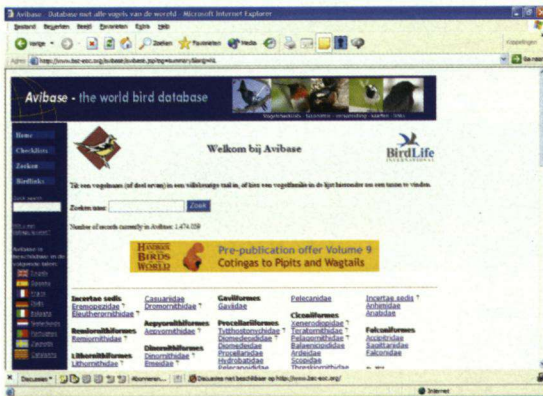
Avibase - Database met alle vogels van de wereld - Microsoft Internet Explorer

Bestand Bewerken Beeld Favorieten Extra Help

Vorige Zoeken Favorieten Media

Koppelingen

Adres http://www.bsc-eoc.org/avibase/avibase.jsp?pg=summary&lang=NL

Avibase - the world bird database

Vogelnamen - Taxonomie - verspreiding - kaarten - links

Home

Checklists

Zoeken

Birdlinks

Quick search

Avibase in beschikbaar in de volgende talen:

English

Deutsch

Français

Español

Italiano

Nederlands

Português

Catalan

Welkom bij Avibase

BirdLife INTERNATIONAL

Tik een vogelnaam (of deel ervan) in een willekeurige taal in, of kies een vogelfamilie in de lijst hieronder om een taxon te vinden.

Zoeken naar: Zoek

Number of records currently in Avibase: 1,474,559

HANDBOOK OF THE BIRDS OF THE WORLD

Pre-publication offer Volume 9

Cotingas to Pipits and Wagtails

| Incertae sedis | Casuariidae | Galliformes | Pelecanidae | Incertae sedis |
|---|---|---|---|---|
| Bramoprotidae | Dromornithidae | Gavidae | | Anhimidae |
| Eleutherornithidae | | | Ciconiiformes | Anatidae |
| | Aepyornithiformes | Procellariiformes | Ciconiidae | |
| Remiornithiformes | Aepyornithidae | Tytthostonychidae | Threskiornithidae | Falconiformes |
| Remiornithidae | | Diomedeoididae | Pelagornithidae | Accipitridae |
| | Dinornithiformes | Diomedeidae | Balaenicipitidae | Sagittariidae |
| Lithornithiformes | Dinornithidae | Procellariidae | Ardeidae | Falconidae |
| Lithornithidae | Emeidae | Hydrobatidae | Scopidae | |
| | | Pelecanoididae | Threskiornithidae | |

Start Documents Abonneren...

Document niet beschikbaar op http://www.bsc-eoc.org/

Internet